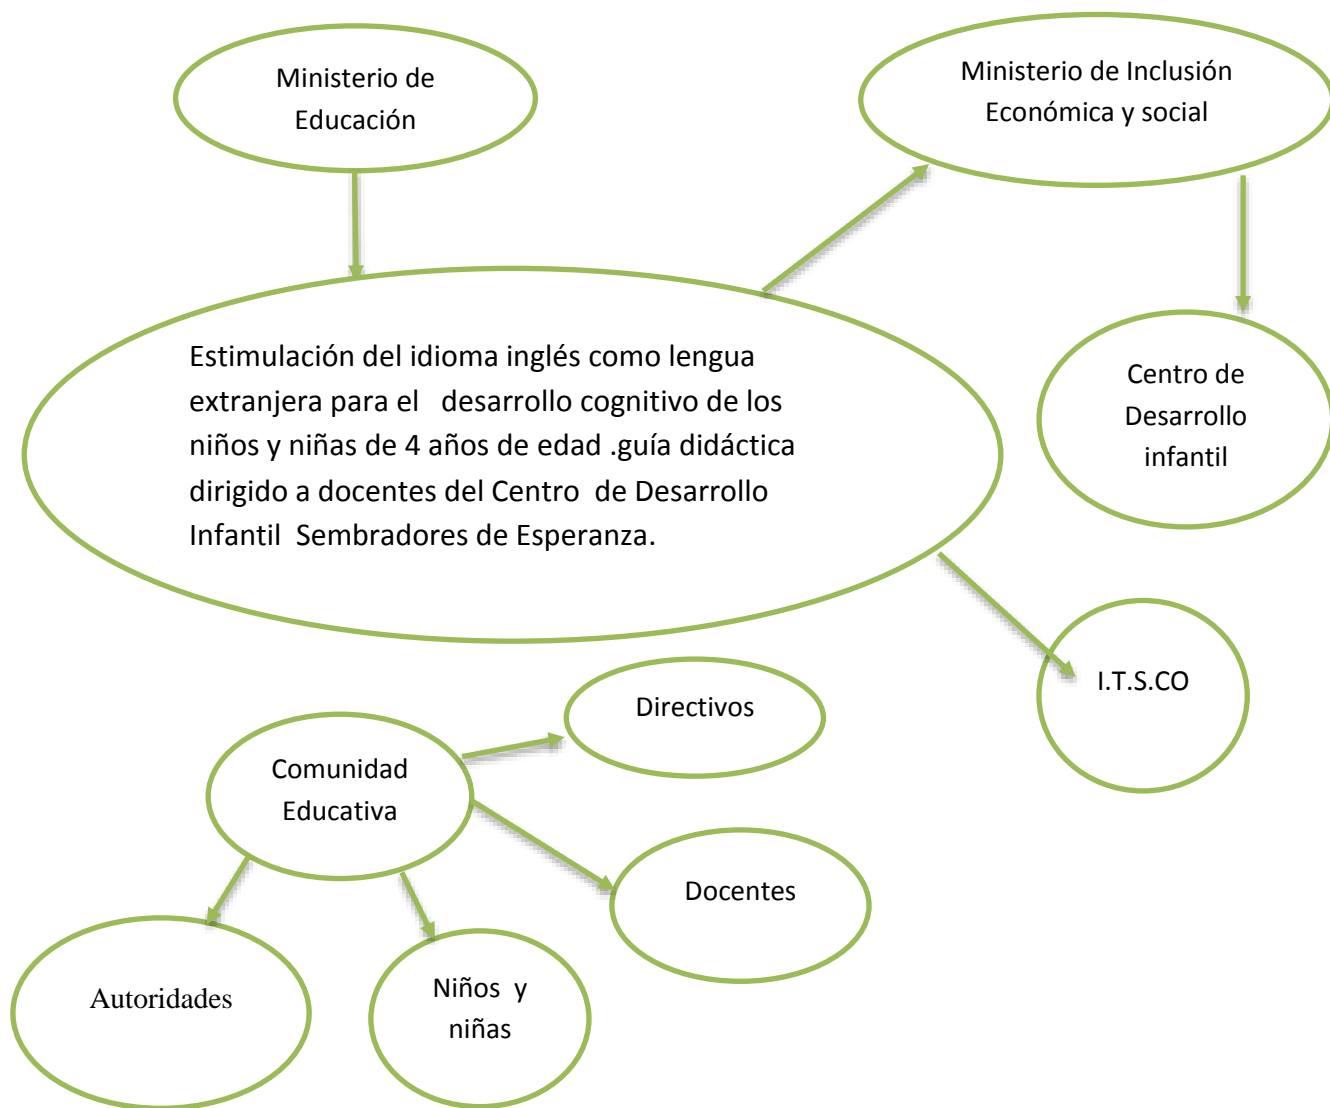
Ministerio de Educación

Ministerio de Inclusión Económica y social

Estimulación del idioma inglés como lengua extranjera para el desarrollo cognitivo de los niños y niñas de 4 años de edad .guía didáctica dirigido a docentes del Centro de Desarrollo Infantil Sembradores de Esperanza.

Centro de Desarrollo infantil

I.T.S.CO

Directivos

Comunidad Educativa

Docentes

Autoridades

Niños y niñas